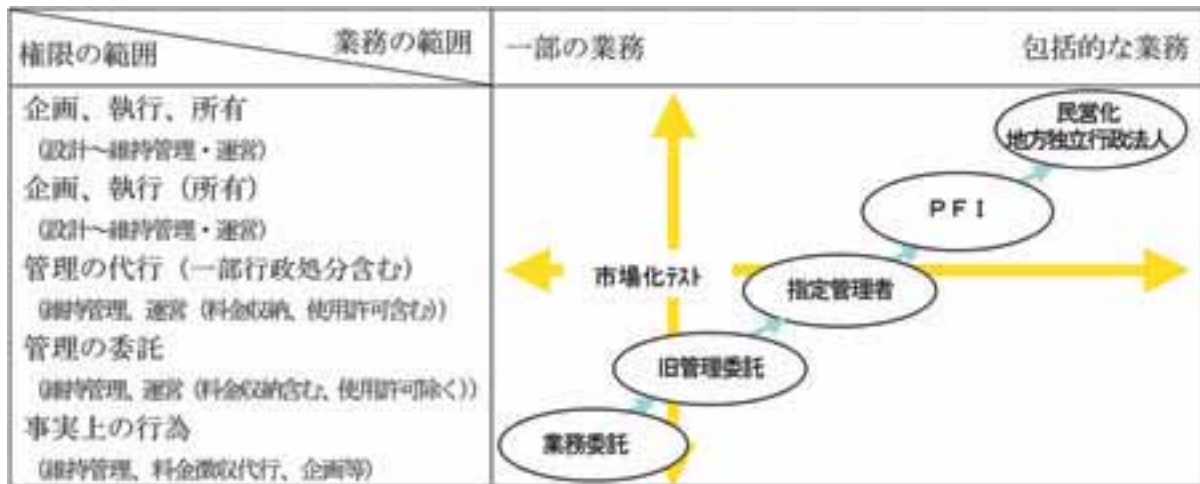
| 権限の範囲 ＼ 業務の範囲 | 一部の業務 　　　　　　包括的な業務 |
|---|---|
| 企画、執行、所有 (設計～維持管理・運営) 企画、執行（所有） (設計～維持管理・運営) 管理の代行（一部行政処分含む） (維持管理、運営（料金収納、使用許可含む）) 管理の委託 (維持管理、運営（料金収納含む、使用許可除く）) 事実上の行為 (維持管理、料金徴収代行、企画等) | 民営化 地方独立行政法人 PFI 市場化テスト 指定管理者 旧管理委託 業務委託 |